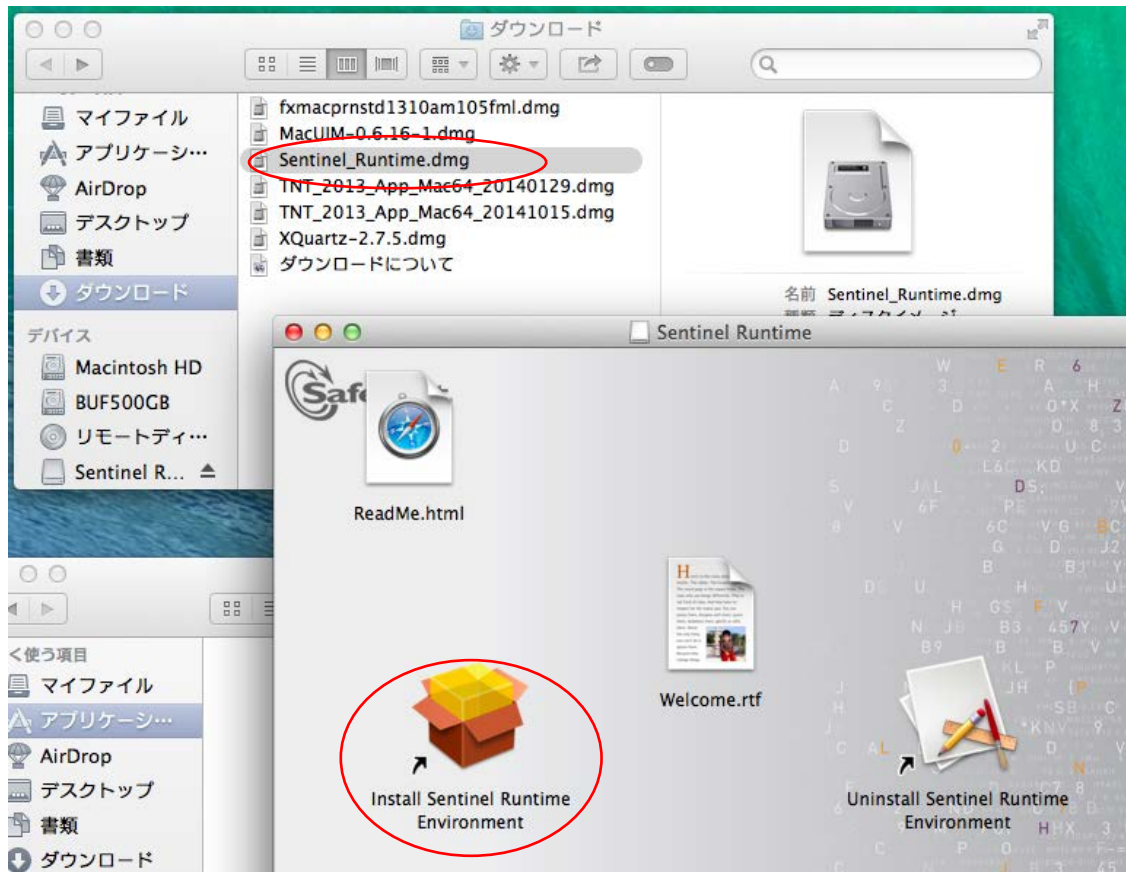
ダウンロード

マイファイル
アプリケーシ…
AirDrop
デスクトップ
書類
ダウンロード
デバイス
Macintosh HD
BUF500GB
リモートディ…
Sentinel R…

fxmacprnstd1310am105fml.dmg
MacUIM-0.6.16-1.dmg
Sentinel_Runtime.dmg
TNT_2013_App_Mac64_20140129.dmg
TNT_2013_App_Mac64_20141015.dmg
XQuartz-2.7.5.dmg
ダウンロードについて

名前 Sentinel_Runtime.dmg

Sentinel Runtime

ReadMe.html
Welcome.rtf
Install Sentinel Runtime Environment
Uninstall Sentinel Runtime Environment

く使う項目
マイファイル
アプリケーシ…
AirDrop
デスクトップ
書類
ダウンロード